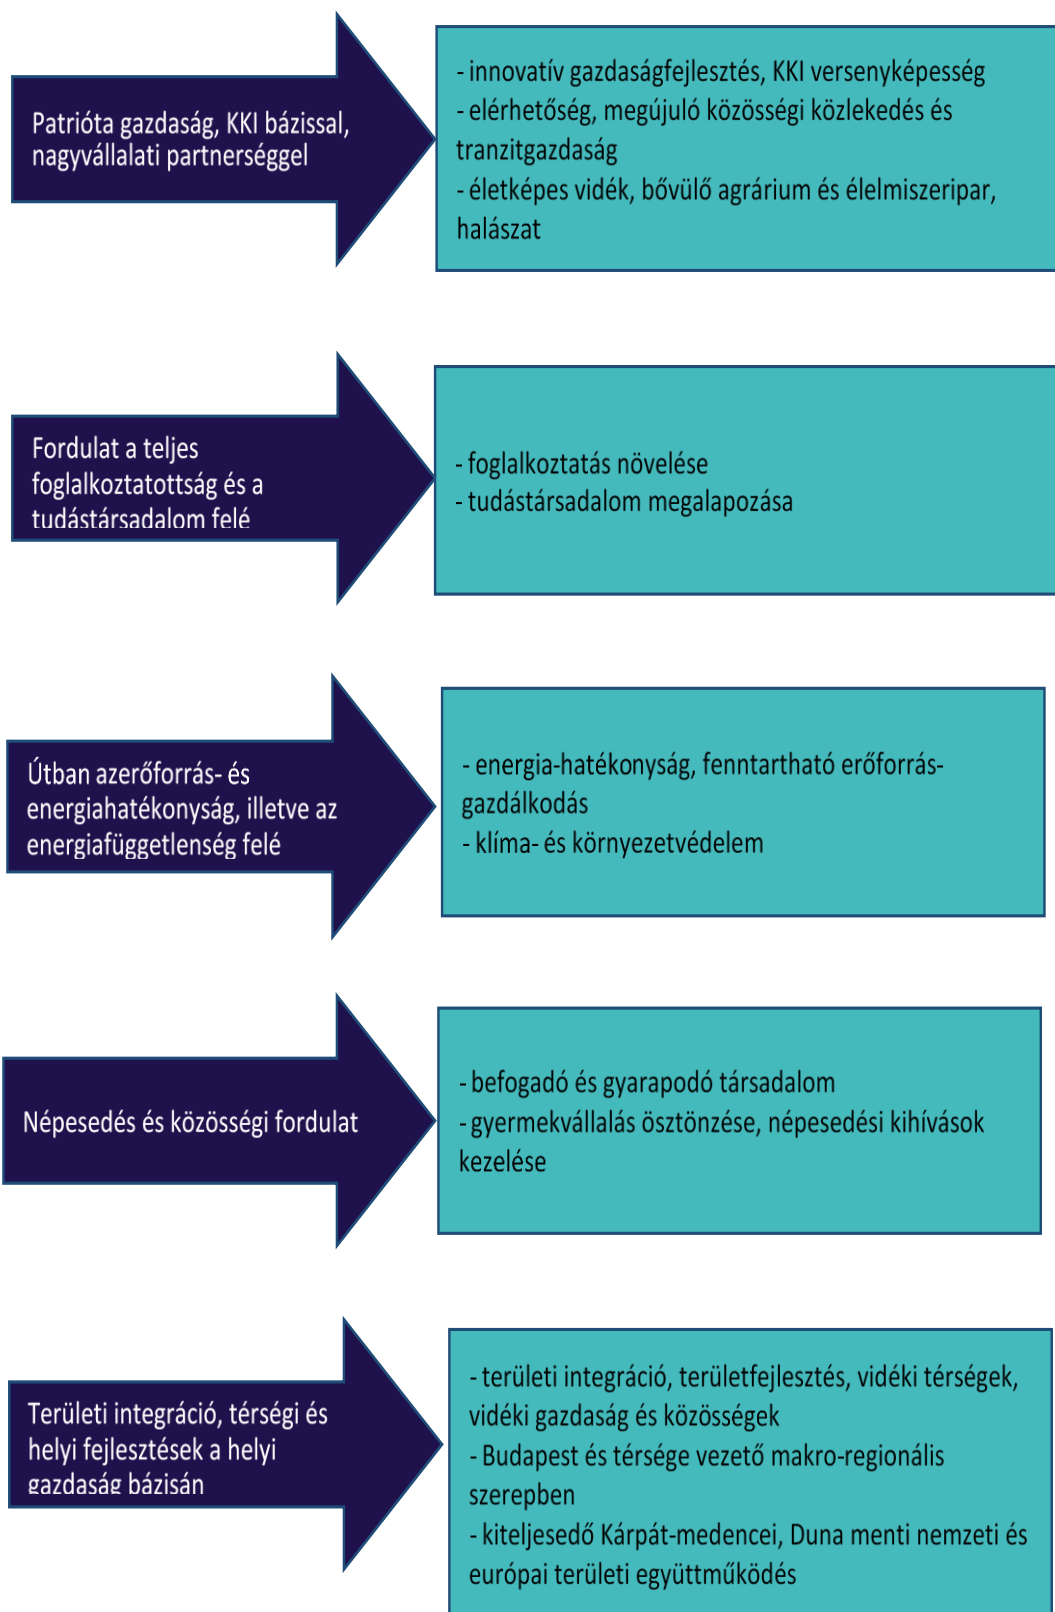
Patrióta gazdaság, KKI bázissal, nagyvállalati partnerséggel

- innovatív gazdaságfejlesztés, KKI versenyképesség
- elérhetőség, megújuló közösségi közlekedés és tranzitgazdaság
- életképes vidék, bővülő agrárium és élelmiszeripar, halászat

Fordulat a teljes foglalkoztatottság és a tudástársadalom felé

- foglalkoztatás növelése
- tudástársadalom megalapozása

Útban azerőforrás- és energiahatékonyság, illetve az energiafüggetlenség felé

- energia-hatékonyság, fenntartható erőforrás-gazdálkodás
- klíma- és környezetvédelem

Népesedés és közösségi fordulat

- befogadó és gyarapodó társadalom
- gyermekvállalás ösztönzése, népesedési kihívások kezelése

Területi integráció, térségi és helyi fejlesztések a helyi gazdaság bázisán

- területi integráció, területfejlesztés, vidéki térségek, vidéki gazdaság és közösségek
- Budapest és térsége vezető makro-regionális szerepben
- kiteljesedő Kárpát-medencei, Duna menti nemzeti és európai területi együttműködés